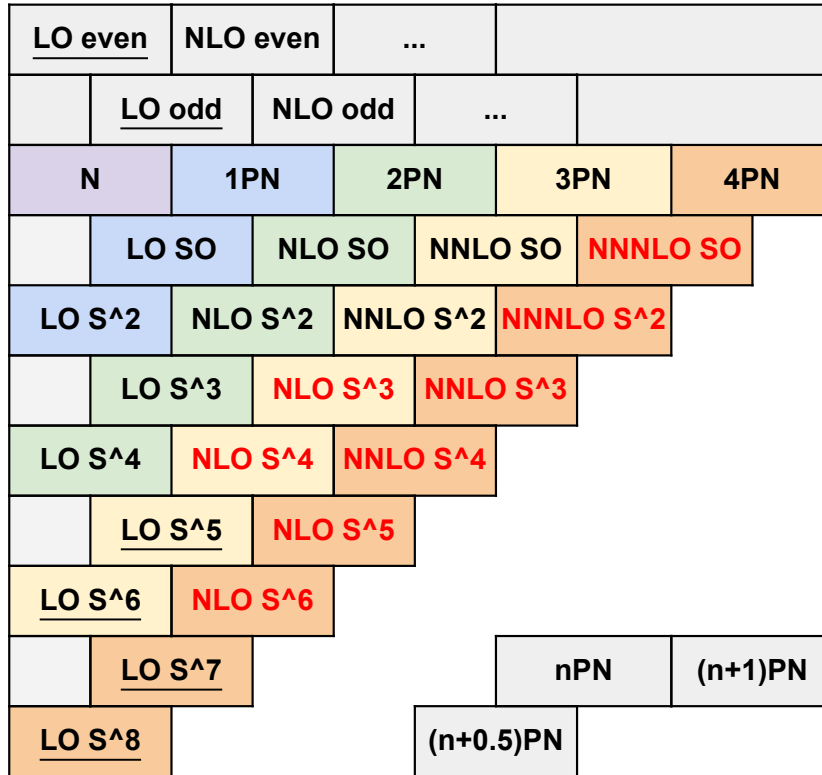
| LO even | NLO even | ... | |
|---|---|---|---|

| | LO odd | NLO odd | ... | |
|---|---|---|---|---|

| N | 1PN | 2PN | 3PN | 4PN |
|---|---|---|---|---|
| | LO SO | NLO SO | NNLO SO | NNNLO SO |
| LO S^2 | NLO S^2 | NNLO S^2 | NNNLO S^2 | |
| | LO S^3 | NLO S^3 | NNLO S^3 | |
| LO S^4 | NLO S^4 | NNLO S^4 | | |
| | LO S^5 | NLO S^5 | | |
| LO S^6 | NLO S^6 | | | |
| | LO S^7 | | nPN | (n+1)PN |
| LO S^8 | | (n+0.5)PN | | |